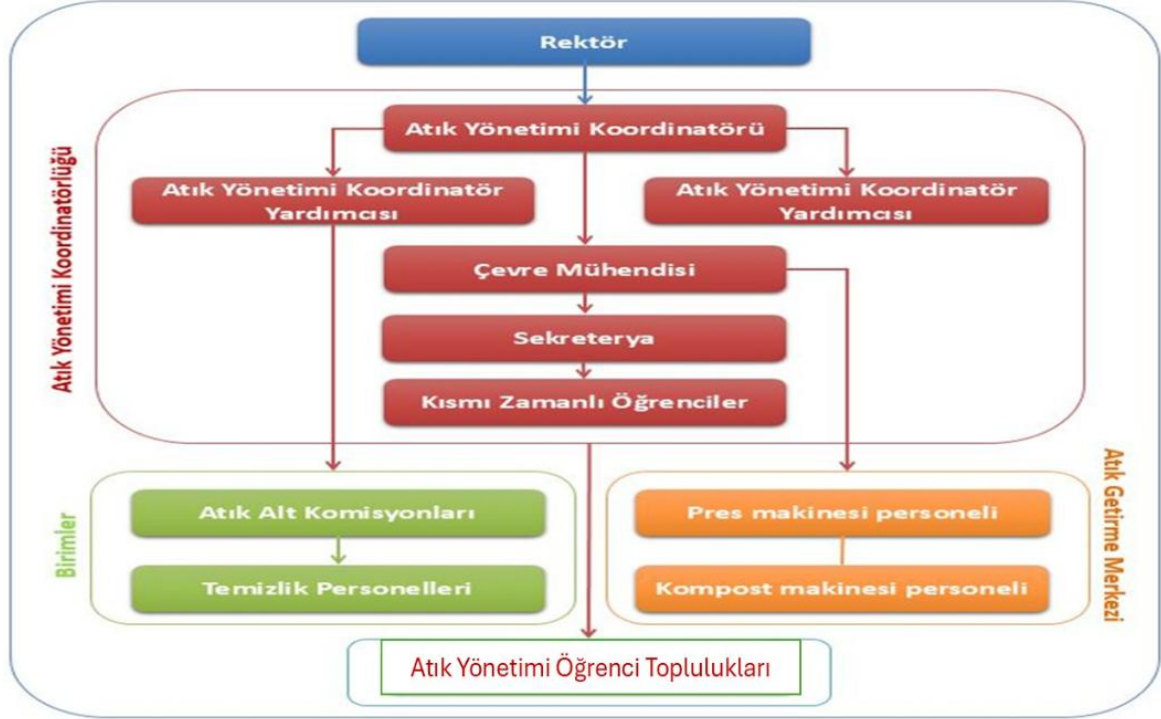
Rektör

Atık Yönetimi Koordinatörlüğü

Atık Yönetimi Koordinatörü

Atık Yönetimi Koordinatör Yardımcısı

Atık Yönetimi Koordinatör Yardımcısı

Çevre Mühendisi

Sekreterya

Kısmı Zamanlı Öğrenciler

Birimler

Atık Alt Komisyonları

Temizlik Personelleri

Atık Getirme Merkezi

Pres makinesi personeli

Kompost makinesi personeli

Atık Yönetimi Öğrenci Toplulukları